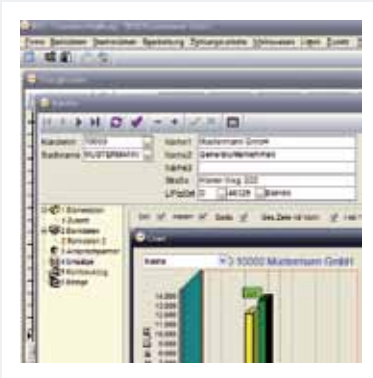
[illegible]

Kunde

Kundennr 10000
Suchname MUSTERMANN

Name1 Mustermann GmbH
Name2 Generalunternehmer
Name3
Straße Hoher Weg 222
LPlzOrt D 46129 Bremen

Kunde

) 10000 Mustermann GmbH

14.000
12.000
10.000
8.000
6.000
4.000
2.000